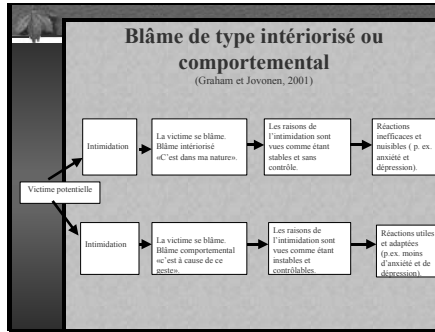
Blâme de type intériorisé ou comportemental

(Graham et Jovonen, 2001)

Victime potentielle

Intimidation

La victime se blâme. Blâme intériorisé «C'est dans ma nature».

Les raisons de l'intimidation sont vues comme étant stables et sans contrôle.

Réactions inefficaces et nuisibles ( p. ex. anxiété et dépression).

Intimidation

La victime se blâme. Blâme comportemental «c'est à cause de ce geste».

Les raisons de l'intimidation sont vues comme étant instables et contrôlables.

Réactions utiles et adaptées (p.ex. moins d'anxiété et de dépression).